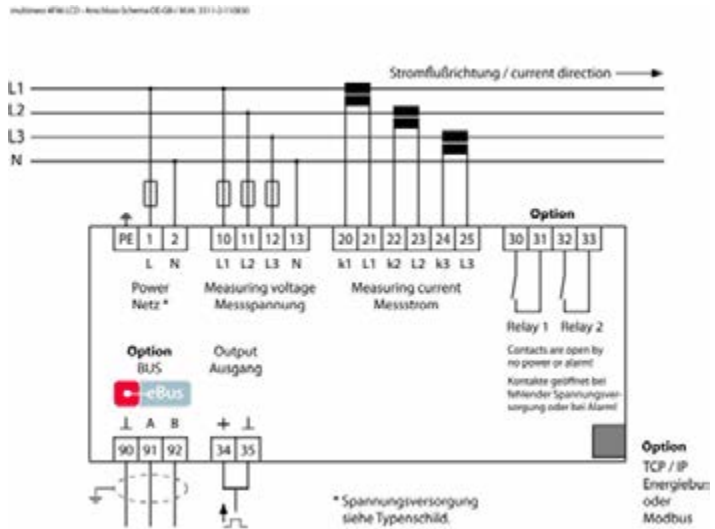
multimess 4F96 LCD - Anschluss-Schema DE-GB / M.-Nr. 3311-3-110830

L1
L2
L3
N

Stromflußrichtung / current direction

PE 1 2
L N
Power
Netz *

10 11 12 13
L1 L2 L3 N
Measuring voltage
Messspannung

20 21 22 23 24 25
k1 L1 k2 L2 k3 L3
Measuring current
Messstrom

Option
30 31 32 33
Relay 1 Relay 2

Contacts are open by no power or alarm!

Kontakte geöffnet bei fehlender Spannungsversorgung oder bei Alarm!

Option
BUS
eBus
⊥ A B
90 91 92

Output
Ausgang
+ ⊥
34 35

* Spannungsversorgung siehe Typenschild.

Option
TCP / IP
Energiebus
oder
Modbus